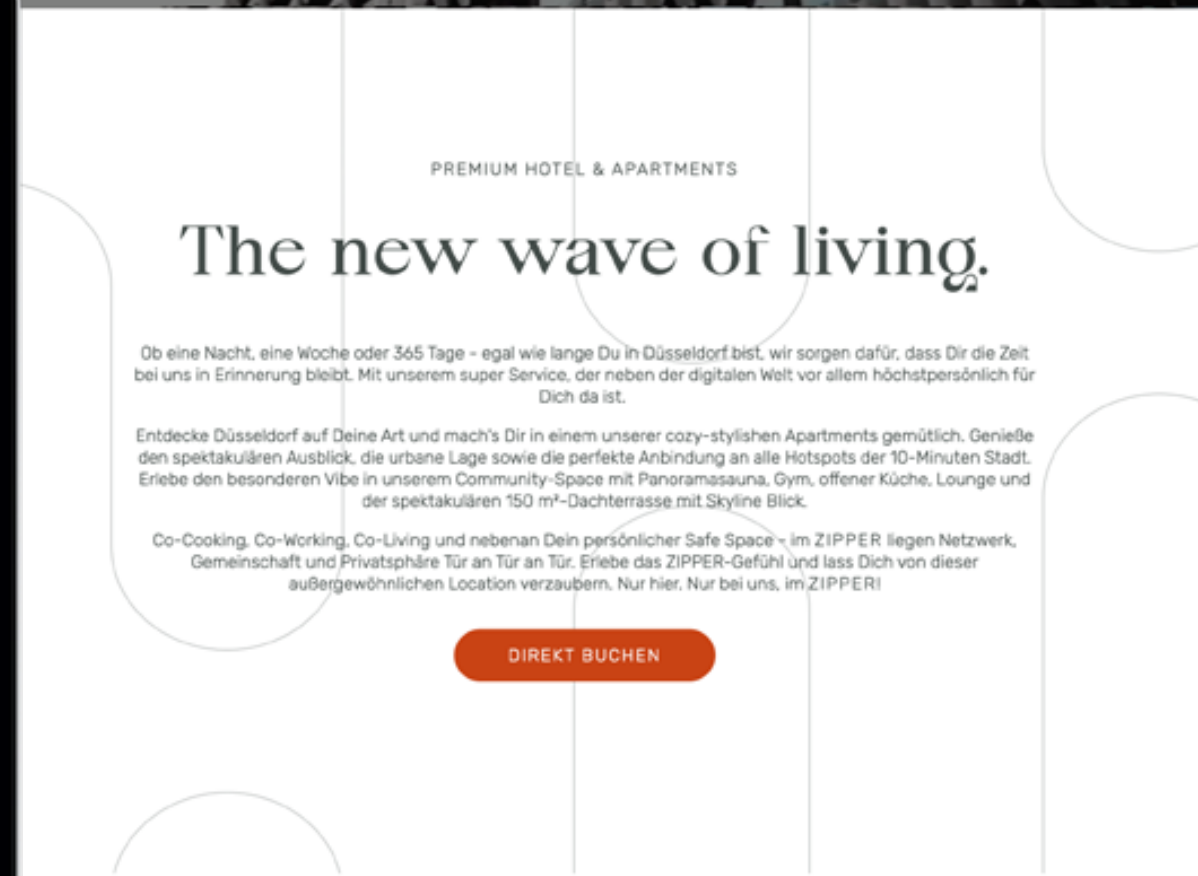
PREMIUM HOTEL & APARTMENTS

The new wave of living.

Ob eine Nacht, eine Woche oder 365 Tage - egal wie lange Du in Düsseldorf bist, wir sorgen dafür, dass Dir die Zeit bei uns in Erinnerung bleibt. Mit unserem super Service, der neben der digitalen Welt vor allem höchstpersönlich für Dich da ist.

Entdecke Düsseldorf auf Deine Art und mach's Dir in einem unserer cozy-stylishen Apartments gemütlich. Genieße den spektakulären Ausblick, die urbane Lage sowie die perfekte Anbindung an alle Hotspots der 10-Minuten Stadt. Erlebe den besonderen Vibe in unserem Community-Space mit Panoramasauna, Gym, offener Küche, Lounge und der spektakulären 150 m²-Dachterrasse mit Skyline Blick.

Co-Cooking, Co-Working, Co-Living und nebenan Dein persönlicher Safe Space - im ZIPPER liegen Netzwerk, Gemeinschaft und Privatsphäre Tür an Tür an Tür. Erlebe das ZIPPER-Gefühl und lass Dich von dieser außergewöhnlichen Location verzaubern. Nur hier. Nur bei uns, im ZIPPER!

DIREKT BUCHEN